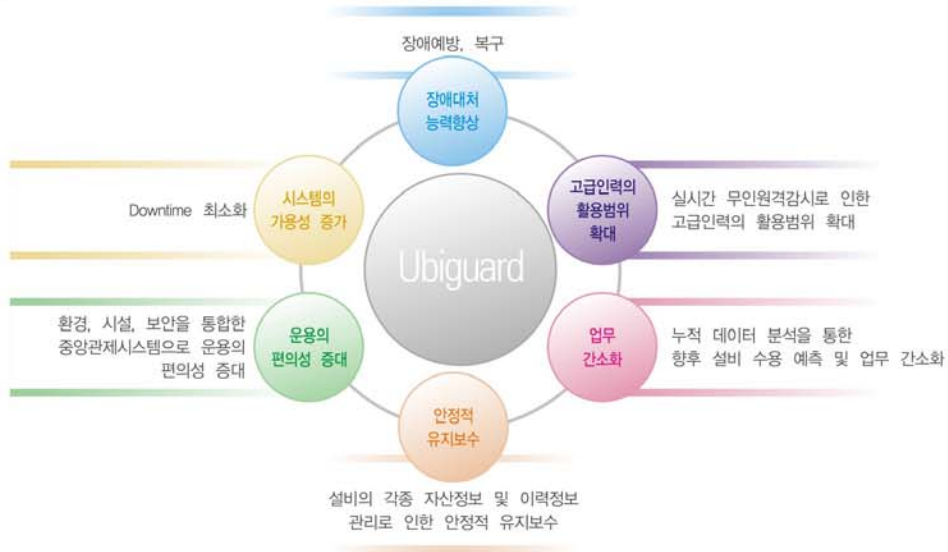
장애예방, 복구

장애대처 능력향상

시스템의 가용성 증가

Downtime 최소화

고급인력의 활용범위 확대

실시간 무인원격감시로 인한 고급인력의 활용범위 확대

Ubiguard

환경, 시설, 보안을 통합한 중앙관제시스템으로 운용의 편의성 증대

운용의 편의성 증대

업무 간소화

누적 데이터 분석을 통한 향후 설비 수용 예측 및 업무 간소화

안정적 유지보수

설비의 각종 자산정보 및 이력정보 관리로 인한 안정적 유지보수